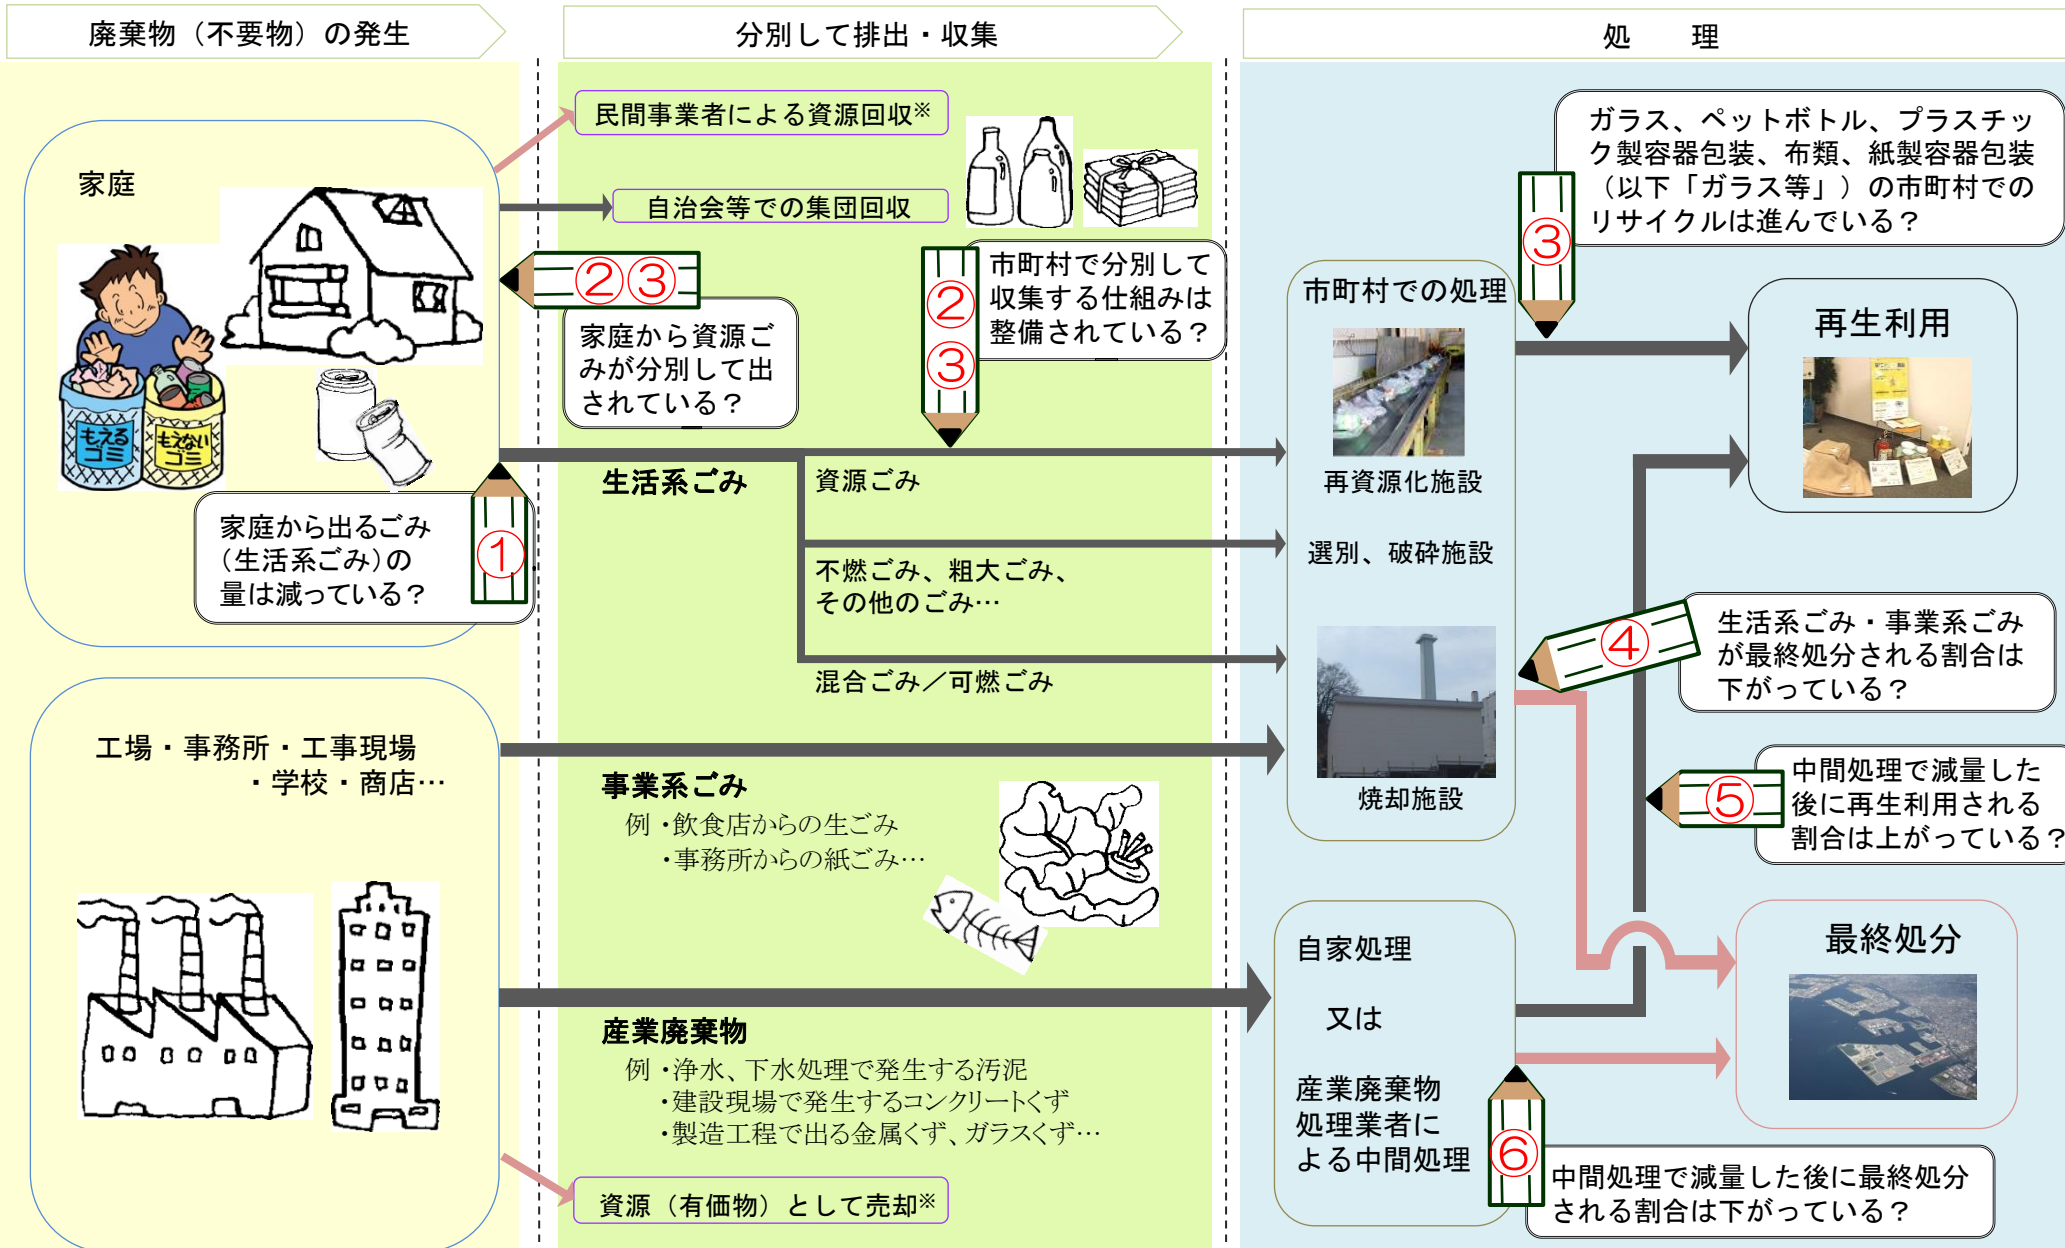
廃棄物（不要物）の発生

分別して排出・収集

処　理

民間事業者による資源回収※

家庭

自治会等での集団回収

②③

家庭から資源ごみが分別して出されている？

②
③

市町村で分別して収集する仕組みは整備されている？

ガラス、ペットボトル、プラスチック製容器包装、布類、紙製容器包装（以下「ガラス等」）の市町村でのリサイクルは進んでいる？

③

市町村での処理

再生利用

もえるゴミ

もえないゴミ

生活系ごみ

資源ごみ

再資源化施設

家庭から出るごみ（生活系ごみ）の量は減っている？

①

選別、破砕施設

不燃ごみ、粗大ごみ、その他のごみ…

④

生活系ごみ・事業系ごみが最終処分される割合は下がっている？

混合ごみ／可燃ごみ

工場・事務所・工事現場・学校・商店…

事業系ごみ

例 ・飲食店からの生ごみ
・事務所からの紙ごみ…

焼却施設

⑤

中間処理で減量した後に再生利用される割合は上がっている？

自家処理

又は

最終処分

産業廃棄物

例 ・浄水、下水処理で発生する汚泥
・建設現場で発生するコンクリートくず
・製造工程で出る金属くず、ガラスくず…

産業廃棄物処理業者による中間処理

⑥

中間処理で減量した後に最終処分される割合は下がっている？

資源（有価物）として売却※